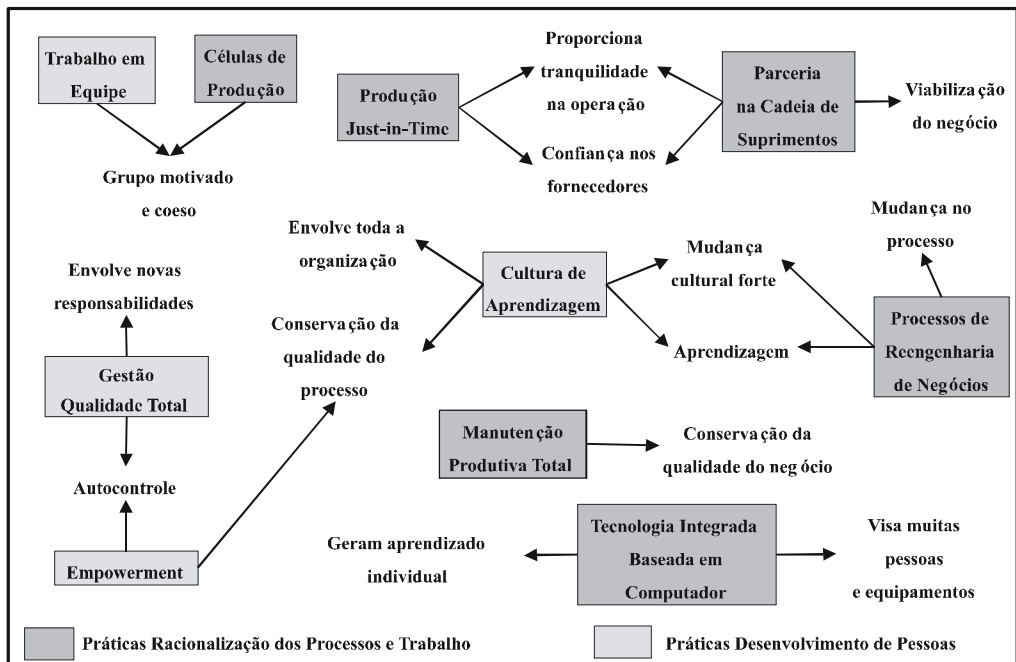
Trabalho em Equipe

Células de Produção

Grupo motivado e coeso

Produção Just-in-Time

Proporciona tranquilidade na operação

Confiança nos fornecedores

Parceria na Cadeia de Suprimentos

Viabilização do negócio

Envolve novas responsabilidades

Gestão Qualidade Total

Autocontrole

Empowerment

Envolve toda a organização

Conservação da qualidade do processo

Cultura de Aprendizagem

Mudança cultural forte

Aprendizagem

Mudança no processo

Processos de Reengenharia de Negócios

Manutenção Produtiva Total

Conservação da qualidade do negócio

Geram aprendizado individual

Tecnologia Integrada Baseada em Computador

Visa muitas pessoas e equipamentos

Práticas Racionalização dos Processos e Trabalho

Práticas Desenvolvimento de Pessoas